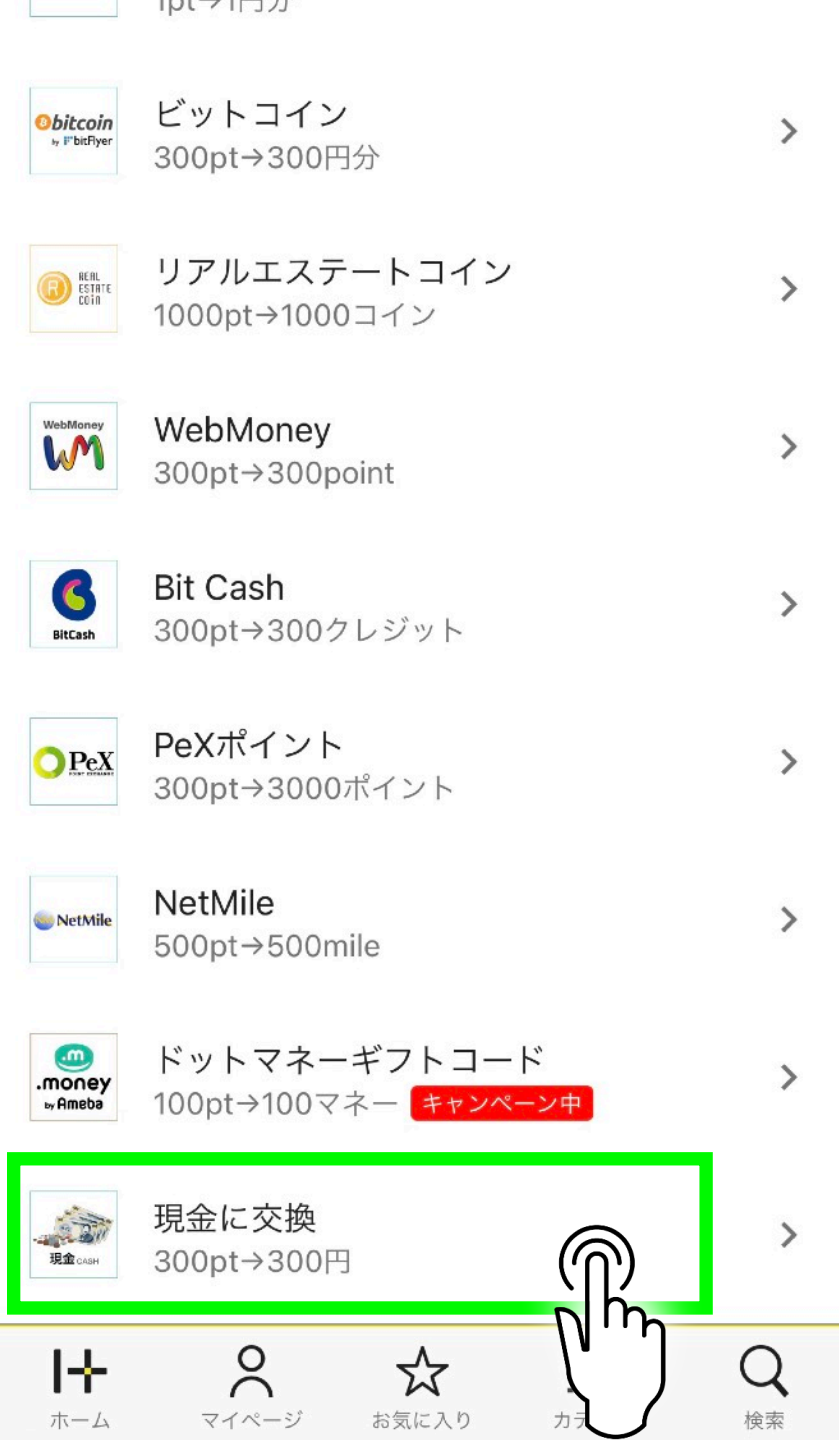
1pt→1円分

bitcoin by bitFlyer
ビットコイン
300pt→300円分

REAL ESTATE COIN
リアルエステートコイン
1000pt→1000コイン

WebMoney
WebMoney
300pt→300point

BitCash
Bit Cash
300pt→300クレジット

PeX
PeXポイント
300pt→3000ポイント

NetMile
NetMile
500pt→500mile

.money by Ameba
ドットマネーギフトコード
100pt→100マネー キャンペーン中

現金 CASH
現金に交換
300pt→300円

ホーム
マイページ
お気に入り
カテ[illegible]
検索